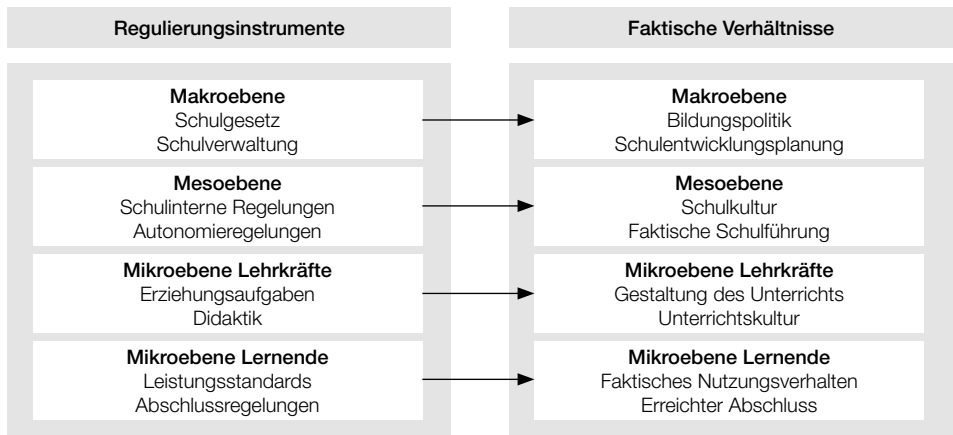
Regulierungsinstrumente

Makroebene
Schulgesetz
Schulverwaltung

Mesoebene
Schulinterne Regelungen
Autonomieregelungen

Mikroebene Lehrkräfte
Erziehungsaufgaben
Didaktik

Mikroebene Lernende
Leistungsstandards
Abschlussregelungen

Faktische Verhältnisse

Makroebene
Bildungspolitik
Schulentwicklungsplanung

Mesoebene
Schulkultur
Faktische Schulführung

Mikroebene Lehrkräfte
Gestaltung des Unterrichts
Unterrichtskultur

Mikroebene Lernende
Faktisches Nutzungsverhalten
Erreichter Abschluss